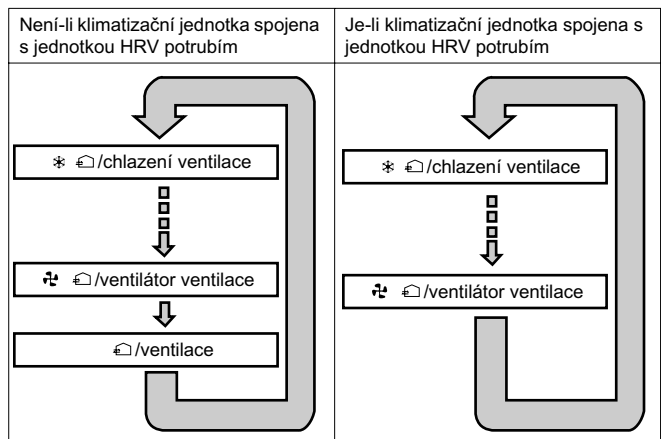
| Není-li klimatizační jednotka spojena s jednotkou HRV potrubím | Je-li klimatizační jednotka spojena s jednotkou HRV potrubím |
|---|---|
| ✻ /chlazení ventilace<br>/ventilátor ventilace<br>/ventilace | ✻ /chlazení ventilace<br>/ventilátor ventilace |